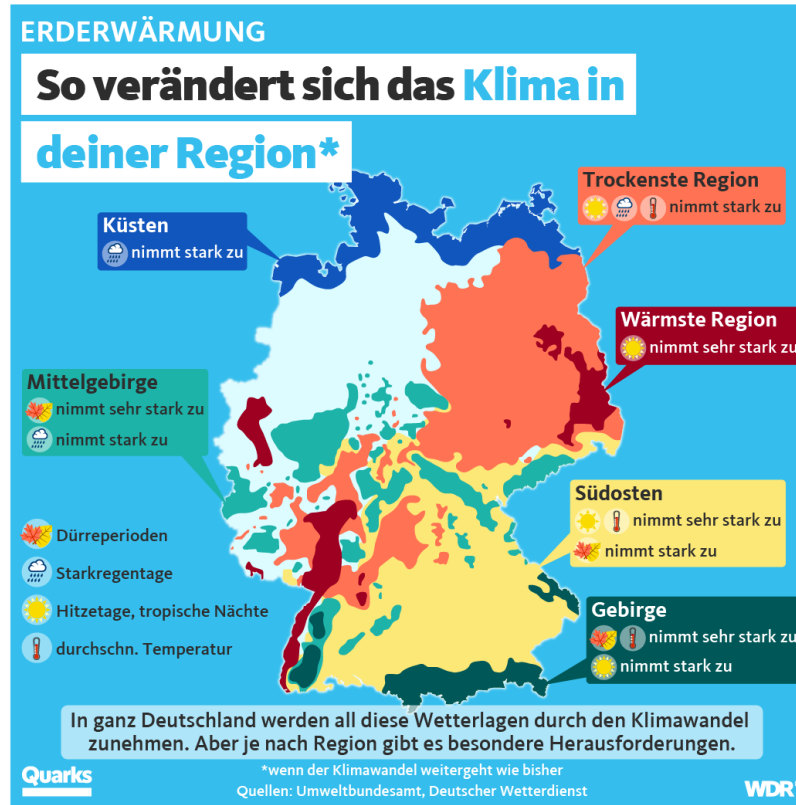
ERDERWÄRMUNG

So verändert sich das Klima in deiner Region*

Trockenste Region
nimmt stark zu

Küsten
nimmt stark zu

Wärmste Region
nimmt sehr stark zu

Mittelgebirge
nimmt sehr stark zu
nimmt stark zu

Südosten
nimmt sehr stark zu
nimmt stark zu

Dürreperioden
Starkregentage
Hitzetage, tropische Nächte
durchschn. Temperatur

Gebirge
nimmt sehr stark zu
nimmt stark zu

In ganz Deutschland werden all diese Wetterlagen durch den Klimawandel zunehmen. Aber je nach Region gibt es besondere Herausforderungen.

Quarks

*wenn der Klimawandel weitergeht wie bisher
Quellen: Umweltbundesamt, Deutscher Wetterdienst

WDR